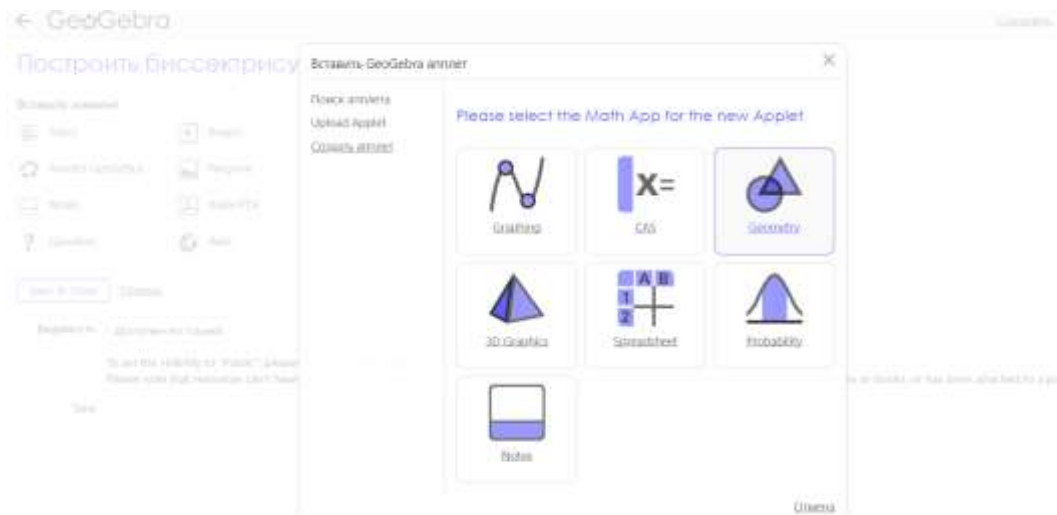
← GeoGebra

Построить биссектрису

Вставить GeoGebra апплет

Поиск апплета
Upload Applet
Создать апплет

Please select the Math App for the new Applet

x=

Graphing

CAS

Geometry

A B
1
2

3D Graphics

Spreadsheet

Probability

Notes

Отмена